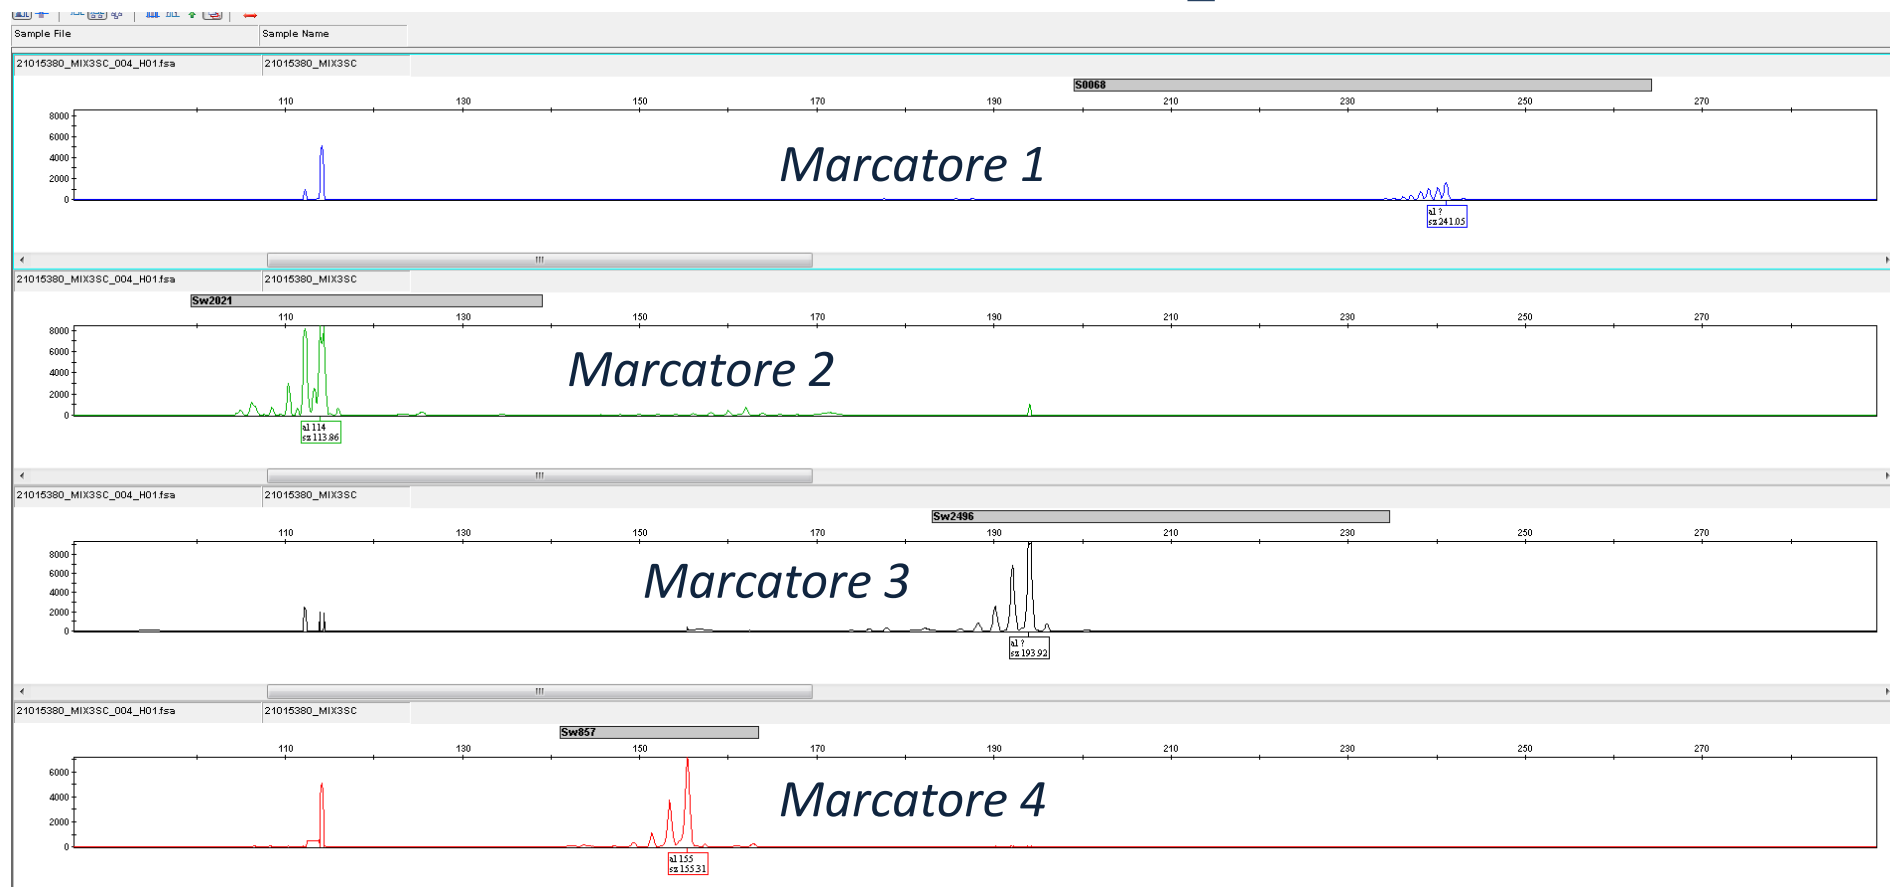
| Sample File | Sample Name |
|---|---|
| 21015380_MIX3SC_004_H01.fsa | 21015380_MIX3SC |

S0068

110 130 150 170 190 210 230 250 270

8000
6000
4000
2000
0

Marcatore 1

al ?
sz 241.05

III

21015380_MIX3SC_004_H01.fsa 21015380_MIX3SC

Sw2021

110 130 150 170 190 210 230 250 270

8000
6000
4000
2000
0

Marcatore 2

al 114
sz 113.86

III

21015380_MIX3SC_004_H01.fsa 21015380_MIX3SC

Sw2496

110 130 150 170 190 210 230 250 270

8000
6000
4000
2000
0

Marcatore 3

al ?
sz 193.92

III

21015380_MIX3SC_004_H01.fsa 21015380_MIX3SC

Sw857

110 130 150 170 190 210 230 250 270

6000
4000
2000
0

Marcatore 4

al 155
sz 155.31